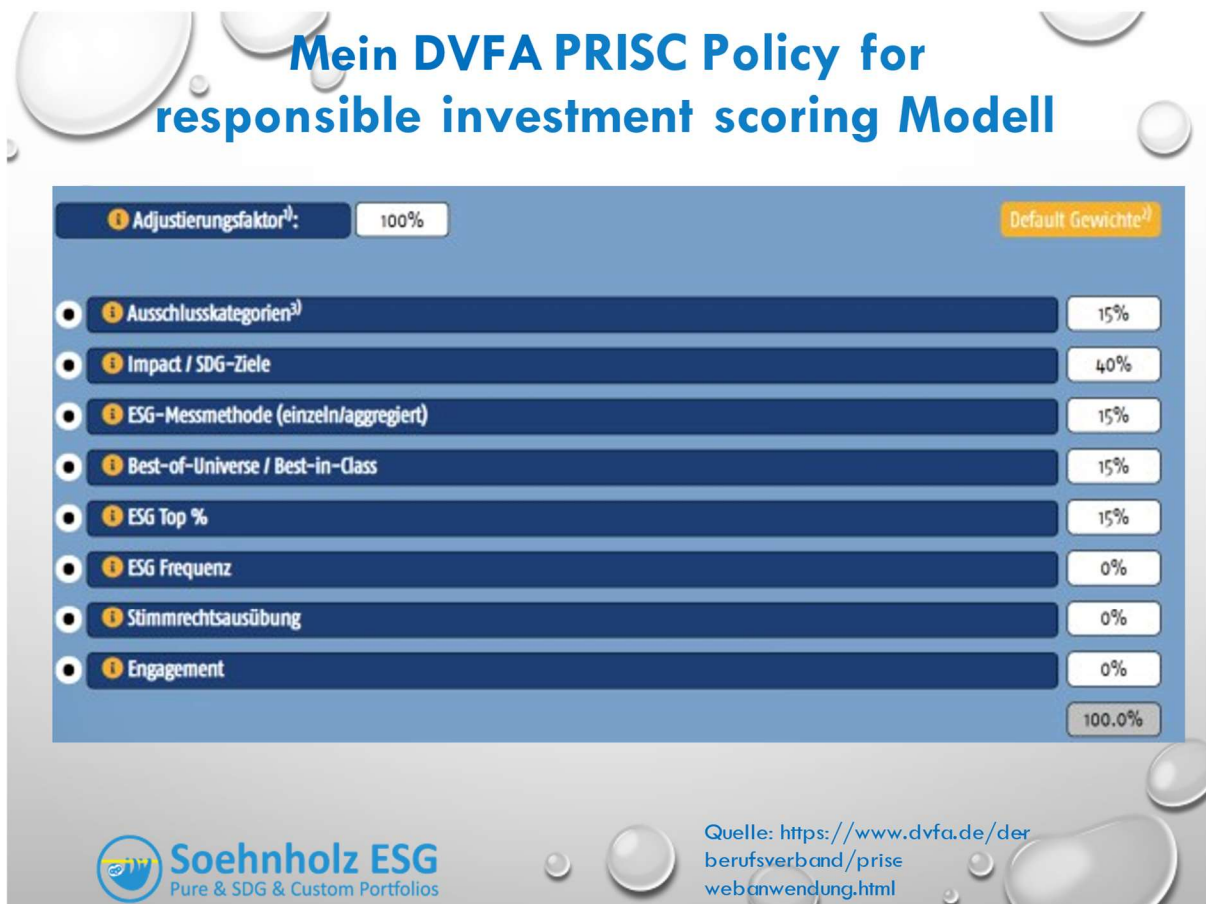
Mein DVFA PRISC Policy for responsible investment scoring Modell

Adjustierungsfaktor$^{1)}$: 100%

Default Gewichte$^{2)}$

| | |
|---|---|
| Ausschlusskategorien$^{3)}$ | 15% |
| Impact / SDG-Ziele | 40% |
| ESG-Messmethode (einzeln/aggregiert) | 15% |
| Best-of-Universe / Best-in-Class | 15% |
| ESG Top % | 15% |
| ESG Frequenz | 0% |
| Stimmrechtsausübung | 0% |
| Engagement | 0% |
| | 100.0% |

Soehnholz ESG
Pure & SDG & Custom Portfolios

Quelle: https://www.dvfa.de/der berufsverband/prise webanwendung.html